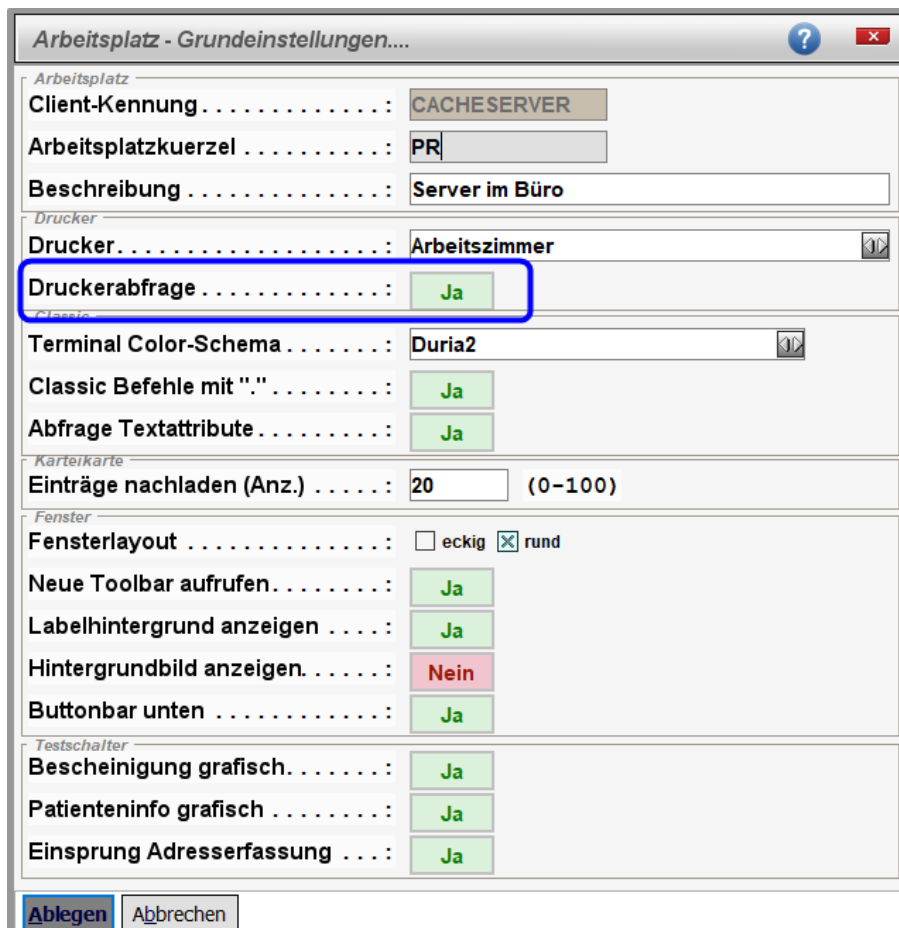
Arbeitsplatz - Grundeinstellungen....

Arbeitsplatz
Client-Kennung . . . . . . . . . . . . . : CACHESERVER
Arbeitsplatzkuerzel . . . . . . . . . . : PR
Beschreibung . . . . . . . . . . . . . . : Server im Büro

Drucker
Drucker. . . . . . . . . . . . . . . . . . : Arbeitszimmer
Druckerabfrage . . . . . . . . . . . . : Ja

Classic
Terminal Color-Schema . . . . . . . : Duria2
Classic Befehle mit "." . . . . . . . : Ja
Abfrage Textattribute . . . . . . . . : Ja

Karteikarte
Einträge nachladen (Anz.) . . . . . : 20 (0-100)

Fenster
Fensterlayout . . . . . . . . . . . . . : eckig rund
Neue Toolbar aufrufen. . . . . . . . : Ja
Labelhintergrund anzeigen . . . . : Ja
Hintergrundbild anzeigen. . . . . . : Nein
Buttonbar unten . . . . . . . . . . . : Ja

Testschalter
Bescheinigung grafisch. . . . . . . : Ja
Patienteninfo grafisch . . . . . . . : Ja
Einsprung Adresserfassung . . . : Ja

Ablegen Abbrechen